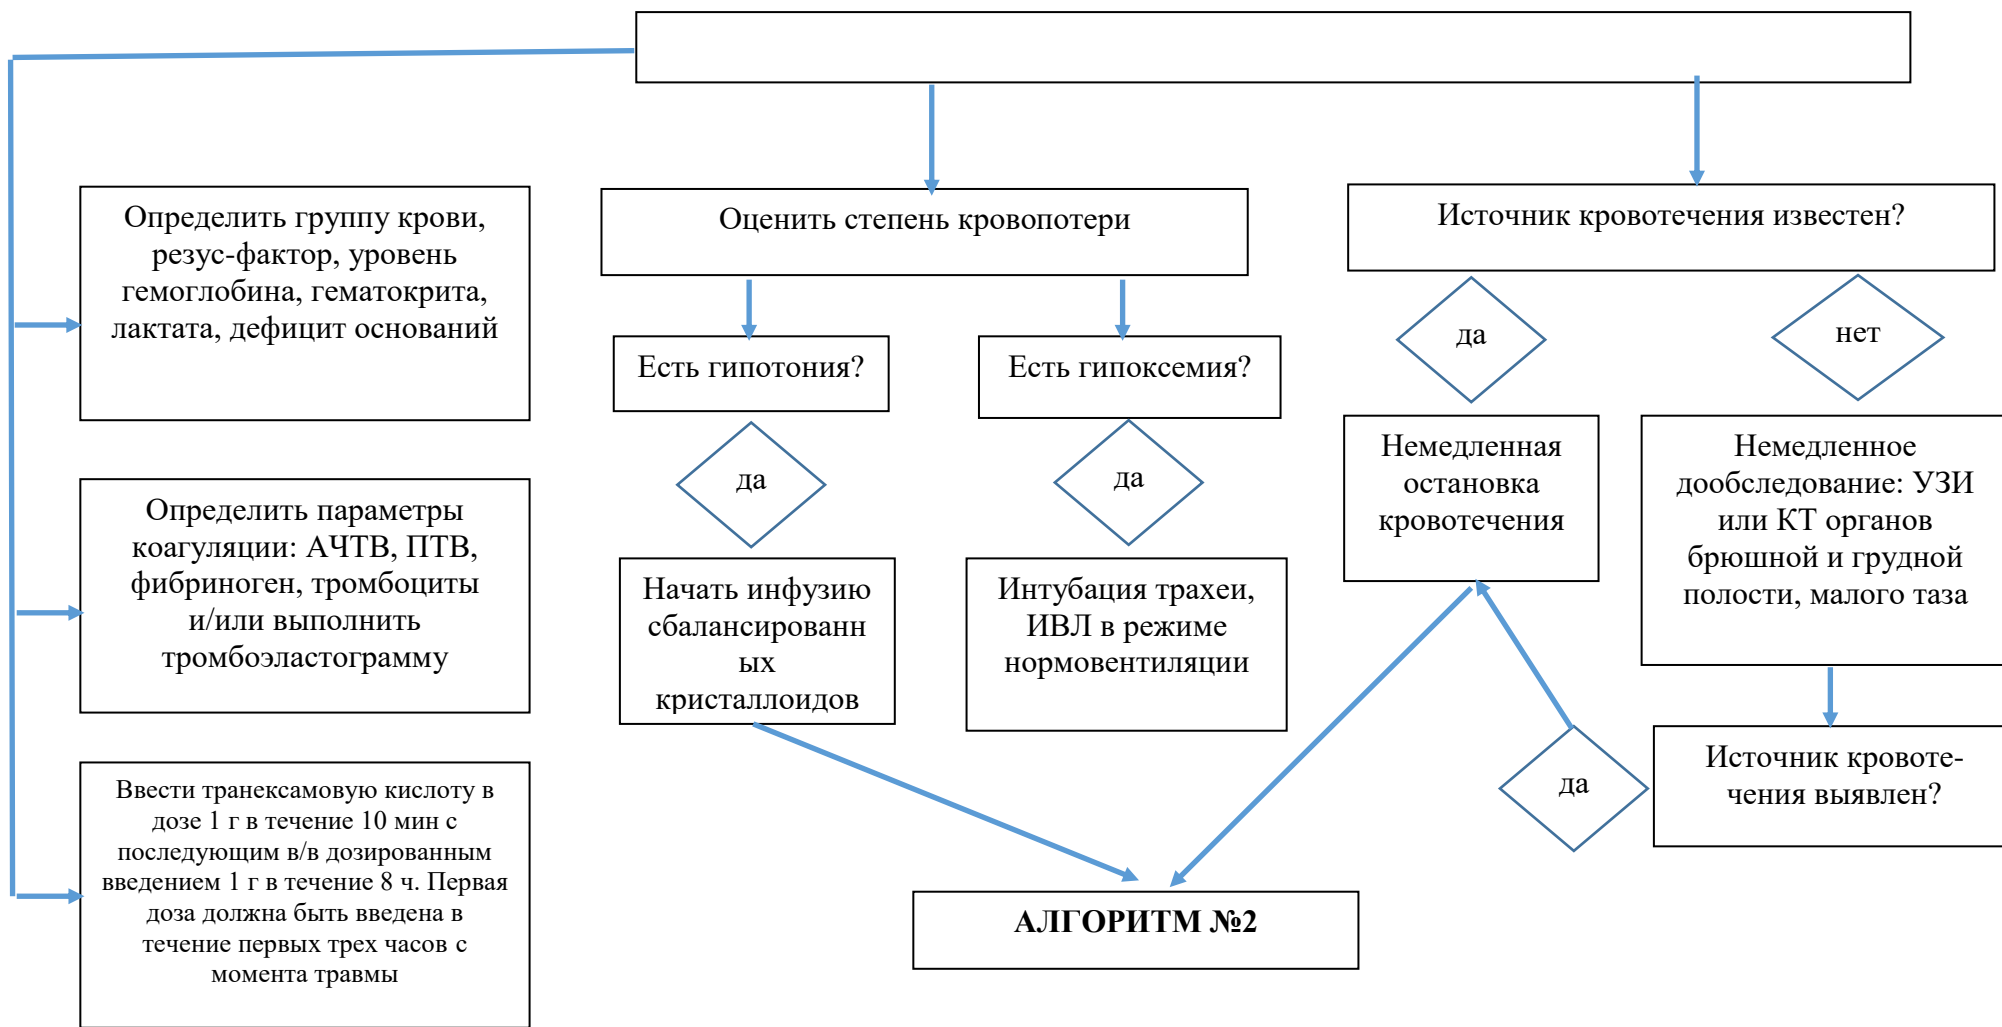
Определить группу крови, резус-фактор, уровень гемоглобина, гематокрита, лактата, дефицит оснований

Определить параметры коагуляции: АЧТВ, ПТВ, фибриноген, тромбоциты и/или выполнить тромбоэластограмму

Ввести транексамовую кислоту в дозе 1 г в течение 10 мин с последующим в/в дозированным введением 1 г в течение 8 ч. Первая доза должна быть введена в течение первых трех часов с момента травмы

Оценить степень кровопотери

Есть гипотония?

да

Начать инфузию сбалансированн ых кристаллоидов

Есть гипоксемия?

да

Интубация трахеи, ИВЛ в режиме нормовентиляции

Источник кровотечения известен?

да

Немедленная остановка кровотечения

нет

Немедленное дообследование: УЗИ или КТ органов брюшной и грудной полости, малого таза

Источник кровотечения выявлен?

да

АЛГОРИТМ №2